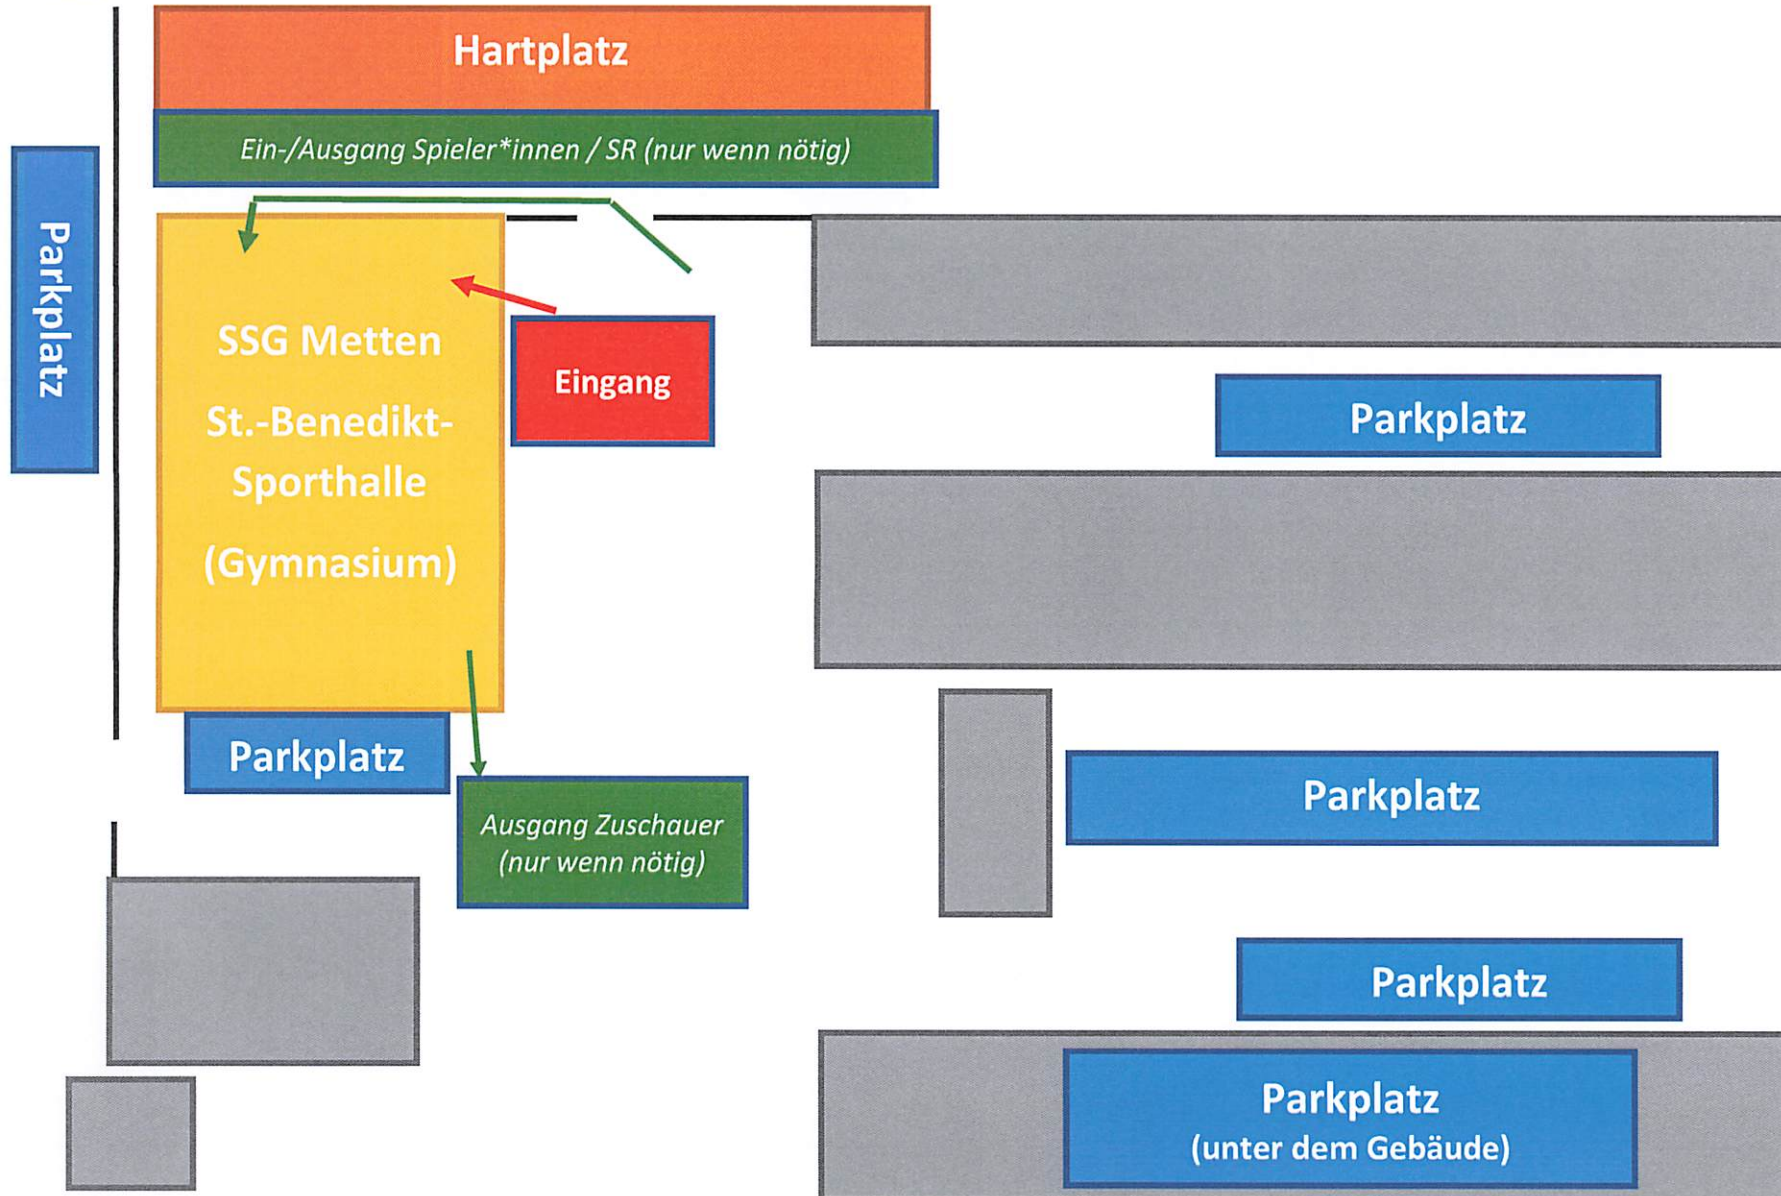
Hartplatz

Ein-/Ausgang Spieler*innen / SR (nur wenn nötig)

Parkplatz

SSG Metten

St.-Benedikt-Sporthalle

(Gymnasium)

Eingang

Parkplatz

Parkplatz

Ausgang Zuschauer (nur wenn nötig)

Parkplatz

Parkplatz

Parkplatz (unter dem Gebäude)